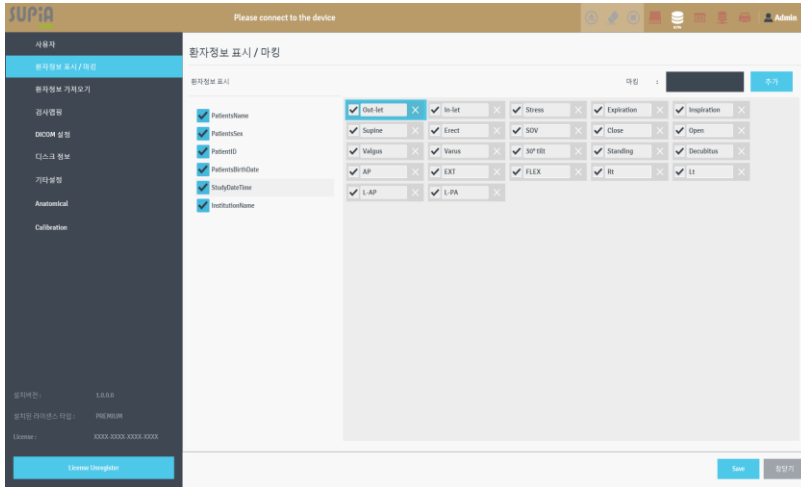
SUPiA

Please connect to the device

Admin

사용자
환자정보 표시 / 마킹
환자정보 가져오기
검사명령
DICOM 설정
디스크 정보
기타설정
Anatomical
Calibration

설치버전 : 1.0.0.0
설치된 라이센스 타입 : PREMIUM
License : XXXX-XXXX-XXXX-XXXX

License Unregister

환자정보 표시 / 마킹

환자정보 표시

마킹 :

추가

PatientsName
PatientsSex
PatientID
PatientsBirthDate
StudyDateTime
InstitutionName

| Out-let | In-let | Stress | Expiration | Inspiration |
|---|---|---|---|---|
| Supine | Erect | SOV | Close | Open |
| Valgus | Varus | 30° tilt | Standing | Decubitus |
| AP | EXT | FLEX | Rt | Lt |
| L-AP | L-PA | | | |

Save
창닫기